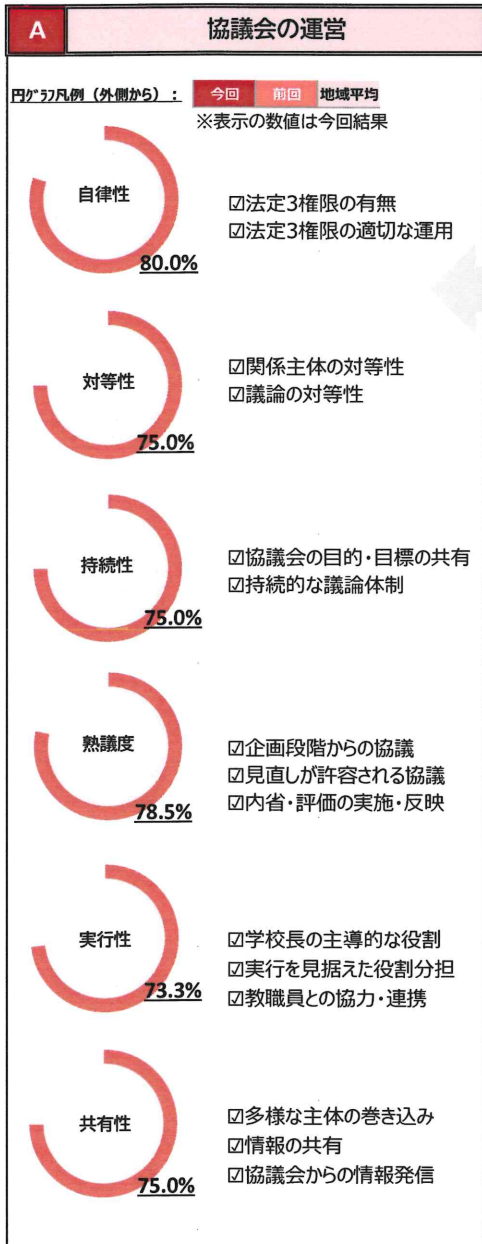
A

協議会の運営

円ｸﾞﾗﾌ凡例（外側から）： 今回 前回 地域平均

※表示の数値は今回結果

自律性
80.0%

☑法定3権限の有無
☑法定3権限の適切な運用

対等性
75.0%

☑関係主体の対等性
☑議論の対等性

持続性
75.0%

☑協議会の目的・目標の共有
☑持続的な議論体制

熟議度
78.5%

☑企画段階からの協議
☑見直しが許容される協議
☑内省・評価の実施・反映

実行性
73.3%

☑学校長の主導的な役割
☑実行を見据えた役割分担
☑教職員との協力・連携

共有性
75.0%

☑多様な主体の巻き込み
☑情報の共有
☑協議会からの情報発信